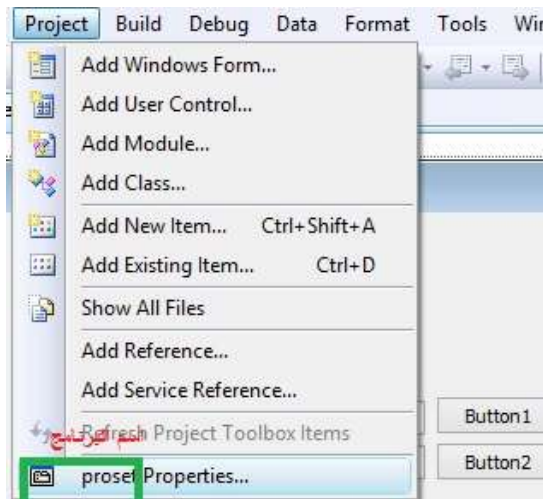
Project Build Debug Data Format Tools Wi

Add Windows Form...
Add User Control...
Add Module...
Add Class...
Add New Item... Ctrl+Shift+A
Add Existing Item... Ctrl+D
Show All Files
Add Reference...
Add Service Reference...
Refresh Project Toolbox Items
اسم البرنامج
proset Properties...

Button1
Button2